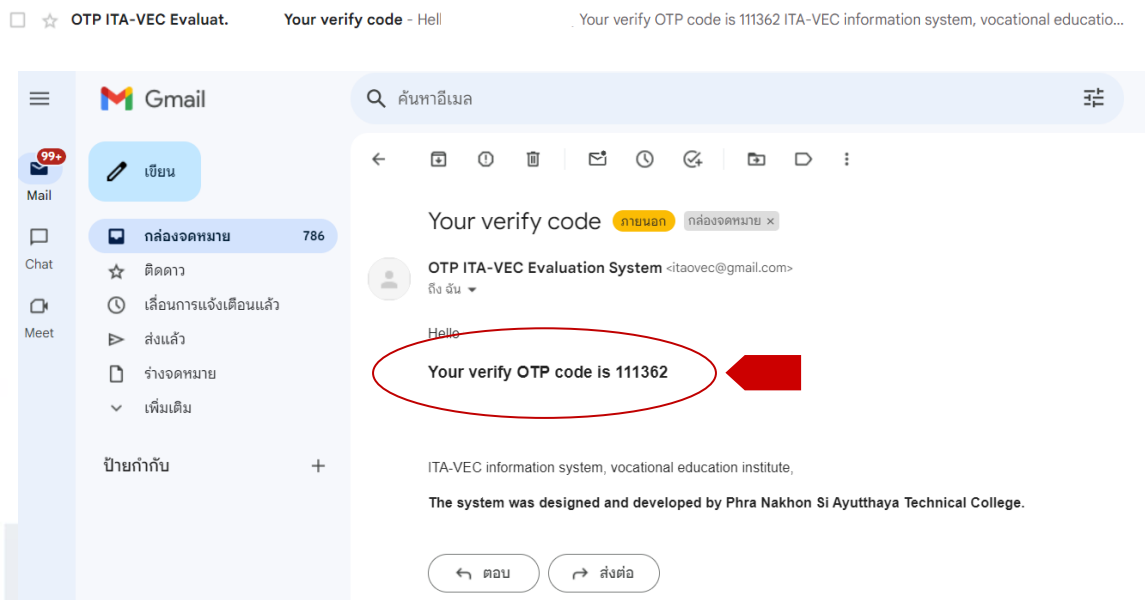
OTP ITA-VEC Evaluat. Your verify code - Hell Your verify OTP code is 111362 ITA-VEC information system, vocational educatio...

Gmail

ค้นหาอีเมล

99+
Mail

Chat

Meet

เขียน

กล่องจดหมาย 786

ติดดาว

เลื่อนการแจ้งเตือนแล้ว

ส่งแล้ว

ร่างจดหมาย

เพิ่มเติม

ป้ายกำกับ +

Your verify code ภายนอก กล่องจดหมาย ×

OTP ITA-VEC Evaluation System <itaovec@gmail.com>
ถึง ฉัน

Hello

Your verify OTP code is 111362

ITA-VEC information system, vocational education institute,

The system was designed and developed by Phra Nakhon Si Ayutthaya Technical College.

ตอบ ส่งต่อ